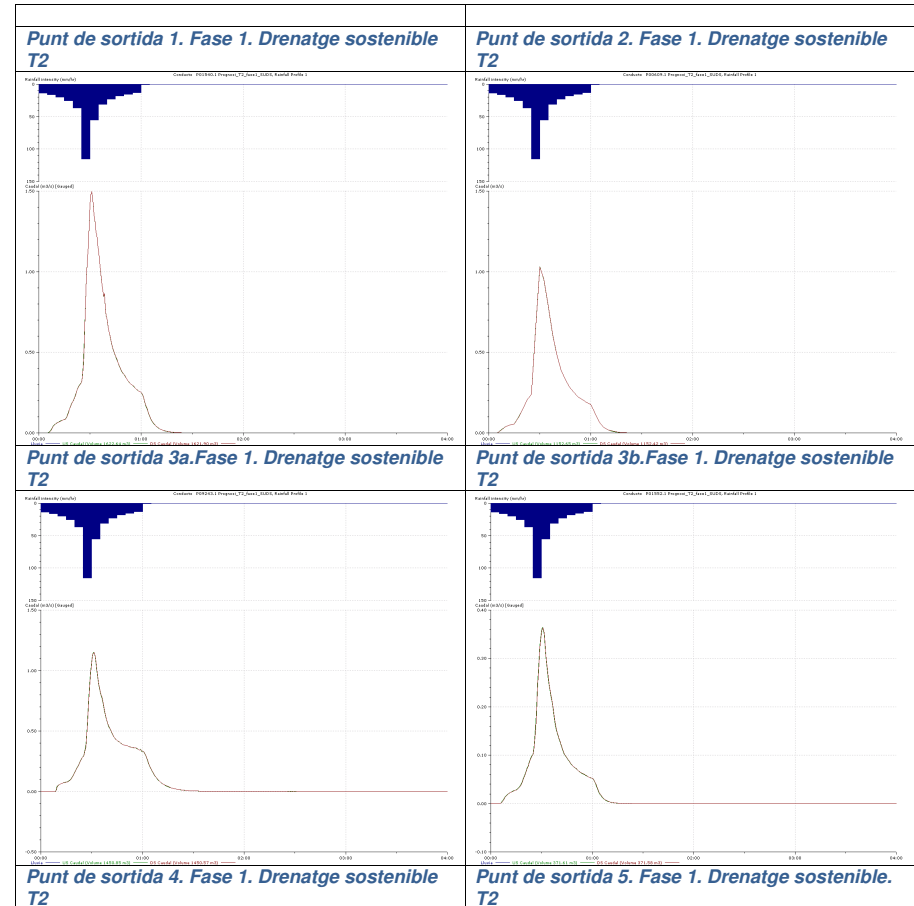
| Punt de sortida 1. Fase 1. Drenatge sostenible T2 | Punt de sortida 2. Fase 1. Drenatge sostenible T2 |
|---|---|
| Conducte: P01940.1 Proposta_T2_fase1_SUDS, Rainfall Profile 1 <br> Rainfall intensity (mm/hr) <br> 0 <br> 50 <br> 100 <br> 150 <br> Caudal (m3/s) (Gauged) <br> 1.50 <br> 1.00 <br> 0.50 <br> 0.00 <br> 00:00 01:00 02:00 03:00 04:00 <br> Hours — US Caudal (Volume 1632.84 m3) — DS Caudal (Volume 1631.50 m3) | Conducte: P00609.1 Proposta_T2_fase1_SUDS, Rainfall Profile 1 <br> Rainfall intensity (mm/hr) <br> 0 <br> 50 <br> 100 <br> 150 <br> Caudal (m3/s) (Gauged) <br> 1.50 <br> 1.00 <br> 0.50 <br> 0.00 <br> 00:00 01:00 02:00 03:00 04:00 <br> Hours — US Caudal (Volume 1192.65 m3) — DS Caudal (Volume 1192.42 m3) |
| Punt de sortida 3a.Fase 1. Drenatge sostenible T2 | Punt de sortida 3b.Fase 1. Drenatge sostenible T2 |
| Conducte: P09243.1 Proposta_T2_fase1_SUDS, Rainfall Profile 1 <br> Rainfall intensity (mm/hr) <br> 0 <br> 50 <br> 100 <br> 150 <br> Caudal (m3/s) (Gauged) <br> 1.50 <br> 1.00 <br> 0.50 <br> 0.00 <br> -0.50 <br> 00:00 01:00 02:00 03:00 04:00 <br> Hours — US Caudal (Volume 1450.85 m3) — DS Caudal (Volume 1450.57 m3) | Conducte: P01592.1 Proposta_T2_fase1_SUDS, Rainfall Profile 1 <br> Rainfall intensity (mm/hr) <br> 0 <br> 50 <br> 100 <br> 150 <br> Caudal (m3/s) (Gauged) <br> 0.40 <br> 0.30 <br> 0.20 <br> 0.10 <br> 0.00 <br> -0.10 <br> 00:00 01:00 02:00 03:00 04:00 <br> Hours — US Caudal (Volume 371.61 m3) — DS Caudal (Volume 371.59 m3) |
| Punt de sortida 4. Fase 1. Drenatge sostenible T2 | Punt de sortida 5. Fase 1. Drenatge sostenible. T2 |